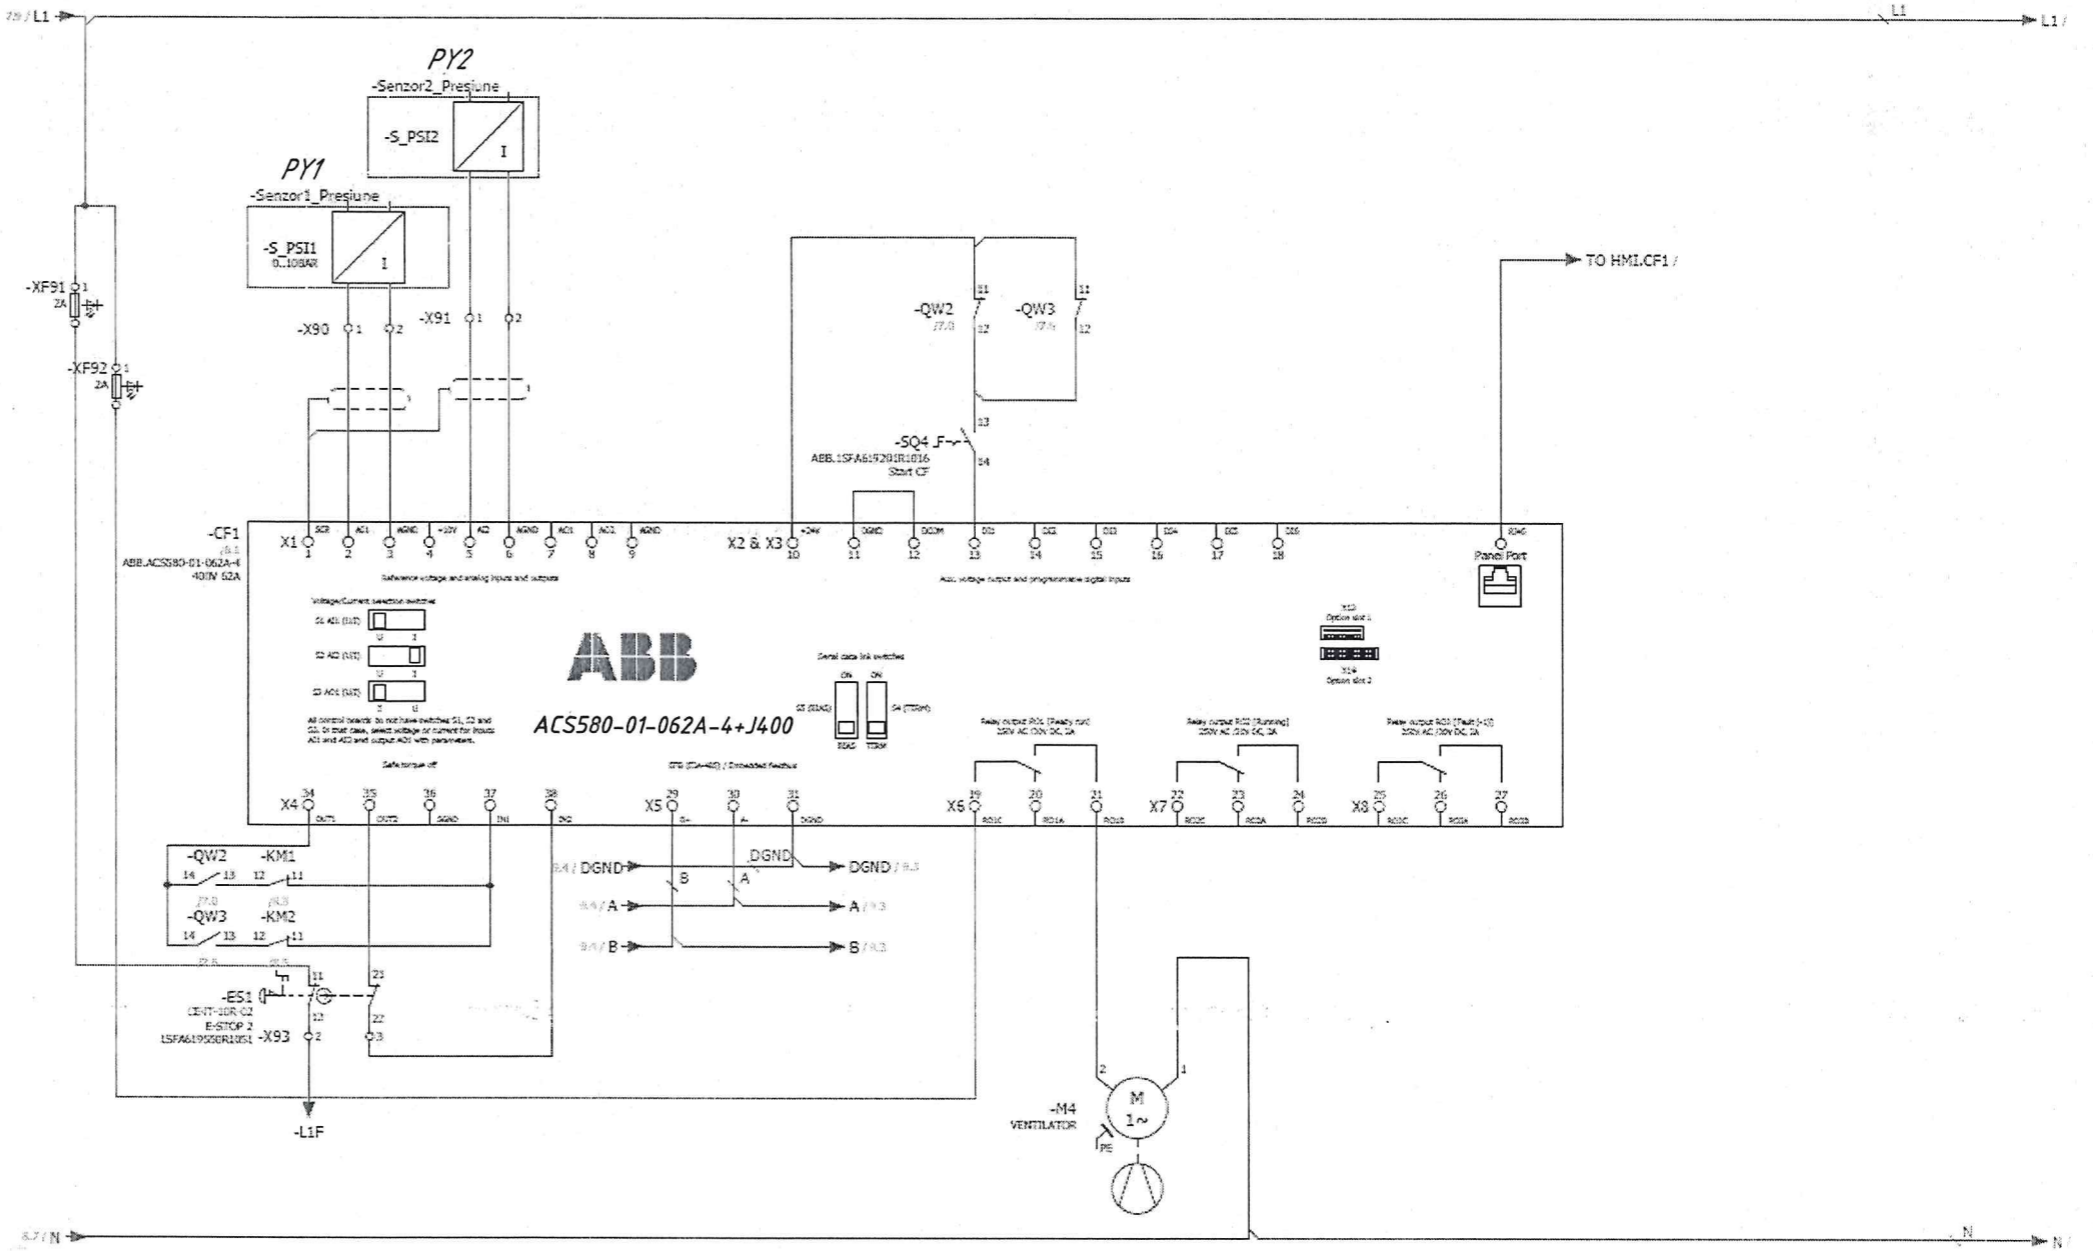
7.9 / L1
L1
L1 /

PY2
-Senzor2_Presiune
-S_PSI2
I

PY1
-Senzor1_Presiune
-S_PSI1
0...10BAR
I

-XF91 1 2A
-XF92 1 2A

-X90 1 2
-X91 1 2

-QW2 11 12
-QW3 11 12
13
-SQ4 14
ABB.1SFA619201R1016
Start CF

TO HMI.CF1 /

-CF1
ABB.ACS580-01-062A-4
400V 62A

X1 SCR 1 AI1 2 AGND 3 +10V 4 AI2 5 AGND 6 AO1 7 AO2 8 AGND 9
Reference voltage and analog inputs and outputs
X2 & X3 +24V 10 DGND 11 DCOM 12 DI1 13 DI2 14 DI3 15 DI4 16 DI5 17 DI6 18
Aux. voltage output and programmable digital inputs
Panel Port

Voltage/Current selection switches
S1 AI1 (U/I) U I
S2 AI2 (U/I) U I
S3 AO1 (U/I) U I

ABB
ACS580-01-062A-4+J400

Serial data link switches
ON ON
S5 (BIAS) S4 (TERM)
X13 Option slot 1
X14 Option slot 2

Relay output RO1 [Ready run] 250V AC /30V DC, 2A
Relay output RO2 [Running] 250V AC /30V DC, 2A
Relay output RO3 [Fault (-1)] 250V AC /30V DC, 2A

Safe torque off
EFB (EIA-485) / Embedded fieldbus

X4 34 OUT1 35 OUT2 36 SGND 37 IN1 38 IN2
X5 29 B+ 30 A- 31 DGND
X6 19 RO1C 20 RO1A 21 RO1B
X7 22 RO2C 23 RO2A 24 RO2B
X8 25 RO3C 26 RO3A 27 RO3B

-QW2 14 13
-KM1 12 11
-QW3 14 13
-KM2 12 11

9.4 / DGND
DGND
DGND / 9.3
B A
9.4 / A
A / 9.3
9.4 / B
B / 9.3

-ES1 11 12 21 22
CEXT-10R-02
E-STOP 2
1SFA619550R1051
-X93 2 3

-L1F

-M4
VENTILATOR
M 1~
2 1
PE

8.7 / N
N
N /